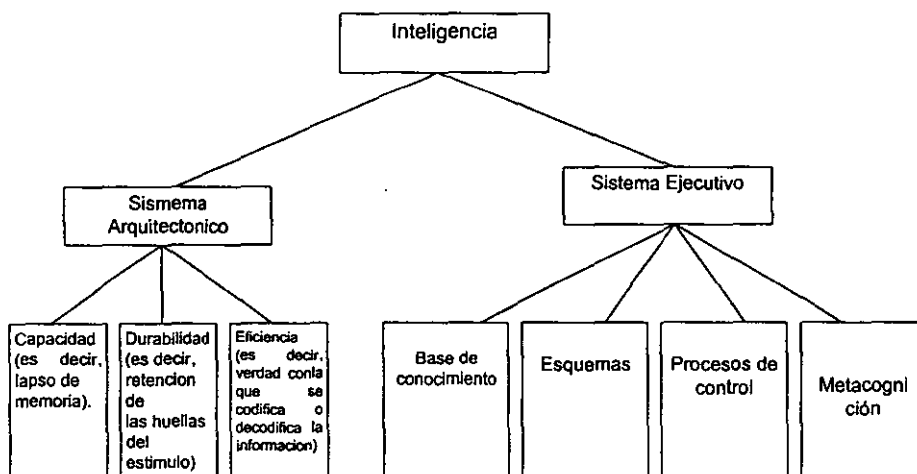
Inteligencia

Sismema Arquitectonico

Sistema Ejecutivo

Capacidad (es decir, lapso de memoria).

Durabilidad (es decir, retencion de las huellas del estimulo)

Eficiencia (es decir, verdad conla que se codifica o decodifica la informacion)

Base de conocimiento

Esquemas

Procesos de control

Metacognición